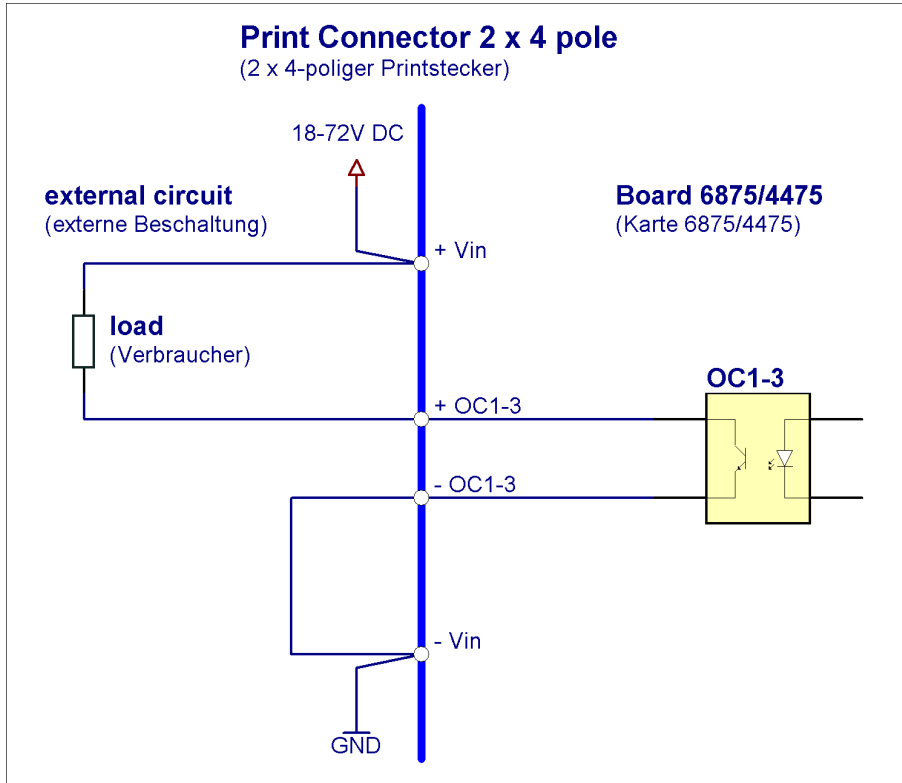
Print Connector 2 x 4 pole
(2 x 4-poliger Printstecker)

18-72V DC

external circuit
(externe Beschaltung)

Board 6875/4475
(Karte 6875/4475)

+ Vin

load
(Verbraucher)

OC1-3

+ OC1-3

- OC1-3

- Vin

GND